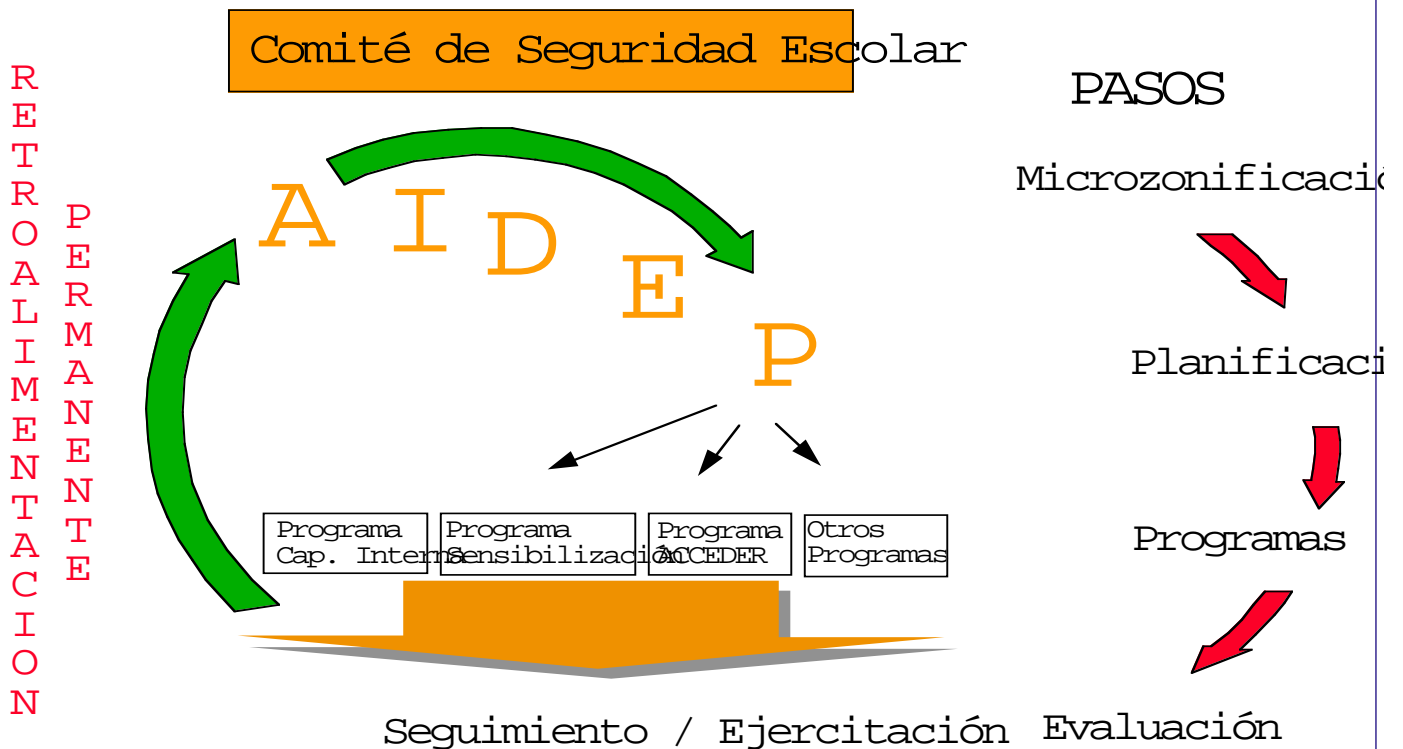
Comité de Seguridad Escolar

RETROALIMENTACION

PERMANENTE

A I D E P

Programa Cap. Interna

Programa Sensibilización

Programa ACCEDER

Otros Programas

Seguimiento / Ejercitación

PASOS

Microzonificació

Planificaci

Programas

Evaluación